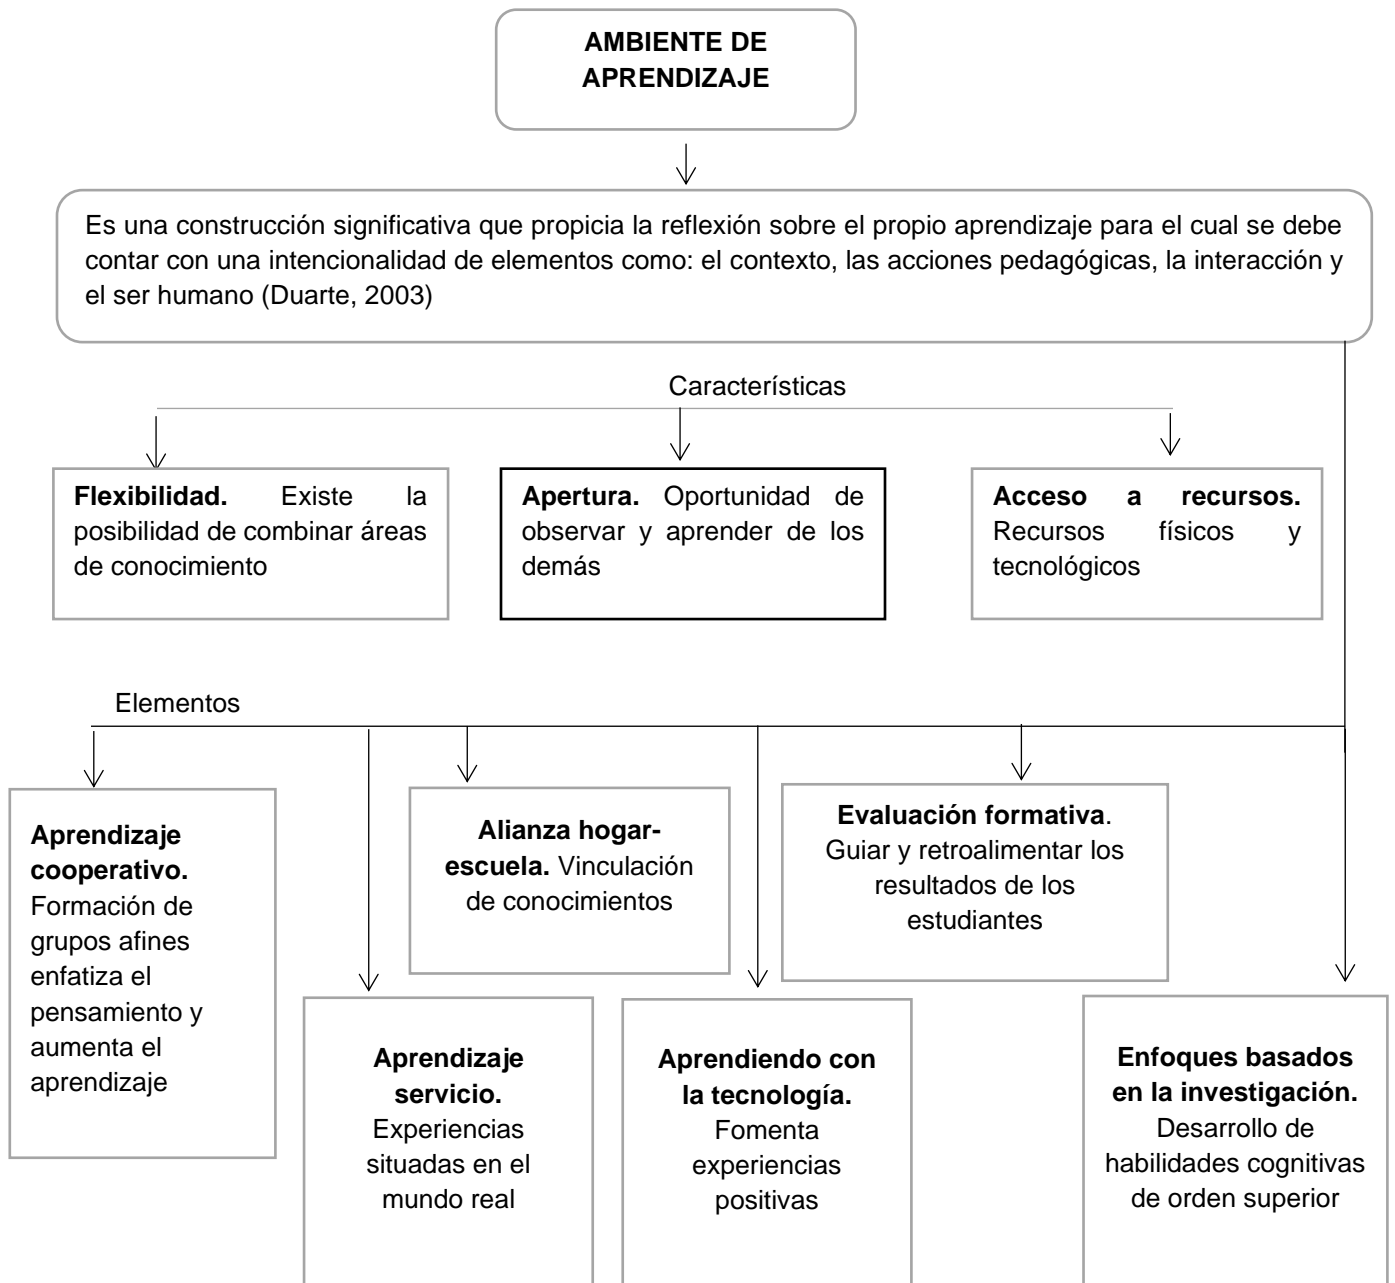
AMBIENTE DE APRENDIZAJE

Es una construcción significativa que propicia la reflexión sobre el propio aprendizaje para el cual se debe contar con una intencionalidad de elementos como: el contexto, las acciones pedagógicas, la interacción y el ser humano (Duarte, 2003)

Características

**Flexibilidad.** Existe la posibilidad de combinar áreas de conocimiento

**Apertura.** Oportunidad de observar y aprender de los demás

**Acceso a recursos.** Recursos físicos y tecnológicos

Elementos

**Aprendizaje cooperativo.** Formación de grupos afines enfatiza el pensamiento y aumenta el aprendizaje

**Alianza hogar-escuela.** Vinculación de conocimientos

**Evaluación formativa**. Guiar y retroalimentar los resultados de los estudiantes

**Aprendizaje servicio.** Experiencias situadas en el mundo real

**Aprendiendo con la tecnología.** Fomenta experiencias positivas

**Enfoques basados en la investigación.** Desarrollo de habilidades cognitivas de orden superior